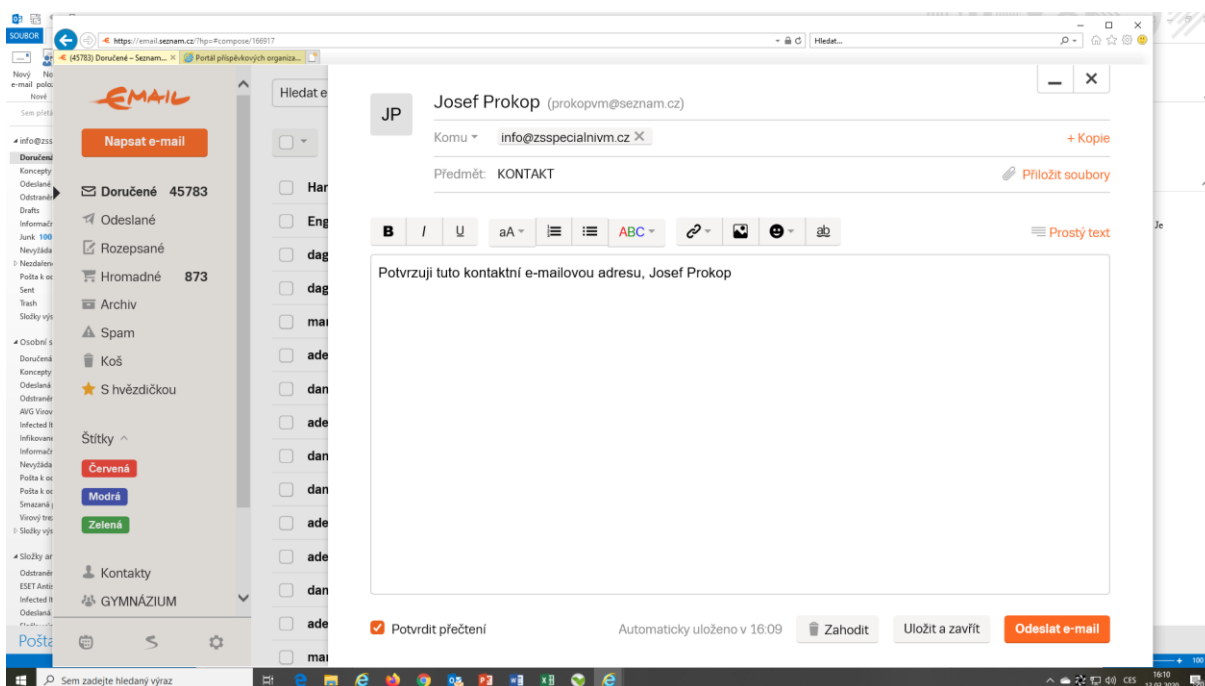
SOUBOR

https://email.seznam.cz/?hp=#compose/166917

Hledat...

(45783) Doručené – Seznam... ×

Portál příspěvkových organiza...

Nový e-mail

Nové

info@zss

Doručené

Koncepty

Odeslané

Odstraněné

Drafts

Informace

Junk 100

Nevyžádaná

Nezdařené

Pošta k od

Sent

Trash

Složky výs

Osobní s

Doručená

Koncepty

Odeslaná

Odstraněn

AVG Virov

Infected It

Infikované

Informace

Nevyžáda

Pošta k od

Pošta k od

Smazaná

Virový tre

Složky výs

Složky ar

Odstraněn

ESET Antis

Infected It

Odeslaná

Pošta

EMAIL

Napsat e-mail

Doručené 45783

Odeslané

Rozepsané

Hromadné 873

Archiv

Spam

Koš

S hvězdičkou

Štítky

Červená

Modrá

Zelená

Kontakty

GYMNÁZIUM

Hledat e

Har

Eng

dag

dag

mai

ade

dan

ade

dan

dan

ade

ade

dan

ade

mai

JP

Josef Prokop (prokopvm@seznam.cz)

Komu info@zsspecialnivm.cz

+ Kopie

Předmět: KONTAKT

Přiložit soubory

B I U aA ABC ab

Prostý text

Potvrzuji tuto kontaktní e-mailovou adresu, Josef Prokop

Potvrdit přečtení

Automaticky uloženo v 16:09

Zahodit

Uložit a zavřít

Odeslat e-mail

Je

Sem zadejte hledaný výraz

CES

16:10